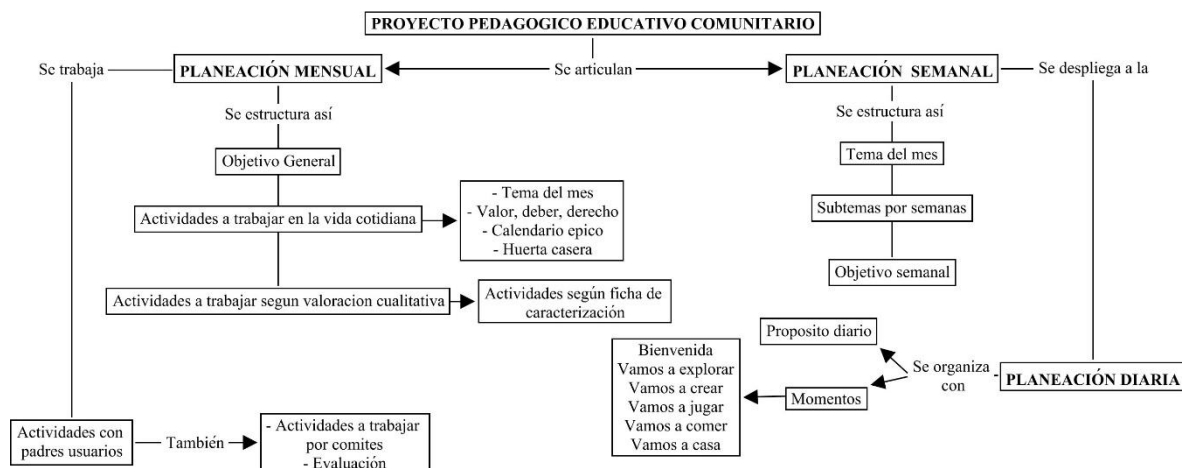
PROYECTO PEDAGOGICO EDUCATIVO COMUNITARIO

Se trabaja

PLANEACIÓN MENSUAL

Se articulan

PLANEACIÓN SEMANAL

Se despliega a la

Se estructura así

Objetivo General

Actividades a trabajar en la vida cotidiana

- Tema del mes
- Valor, deber, derecho
- Calendario epico
- Huerta casera

Actividades a trabajar segun valoracion cualitativa

Actividades según ficha de caracterización

Se estructura así

Tema del mes

Subtemas por semanas

Objetivo semanal

Proposito diario

Se organiza con

PLANEACIÓN DIARIA

Momentos

Bienvenida
Vamos a explorar
Vamos a crear
Vamos a jugar
Vamos a comer
Vamos a casa

Actividades con padres usuarios

También

- Actividades a trabajar por comites
- Evaluación